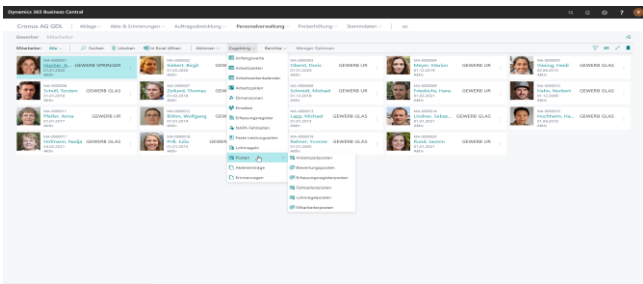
Dynamics 365 Business Central

Cronus AG GDL | Ablage | Akte & Erinnerungen | Auftragsabwicklung | Personalverwaltung | Projektführung | Stammdaten | ...

Bewerber | Mitarbeiter

Mitarbeiter: Alle | Suchen | Löschen | In Excel öffnen | Aktionen | Zugehörig | Berichte | Weniger Optionen

MA-000001
Häufler, Jo...
GEWERB SPRINGER

MA-000002
Siebert, Birgit

MA-000003
Oberst, Doris
GEWERB UR

MA-000004
Meyer, Marion

MA-000005
Vieting, Heidi

MA-000006
Schell, Torsten
GEWERB GLAS

MA-000007
Zeiland, Thomas

MA-000008
Schmidt, Michael
GEWERB UR

MA-000009
Friedrichs, Hans
GEWERB GLAS

MA-000010
Hahn, Norbert
GEWERB GLAS

MA-000011
Pfeifer, Anna
GEWERB UR

MA-000012
Böhm, Wolfgang

MA-000013
Lapp, Michael
GEWERB GLAS

MA-000014
Lindner, Sebas...
GEWERB GLAS

MA-000015
Inochheim, Ha...
GEWERB GLAS

MA-000016
Hofmann, Nadja
GEWERB UR

MA-000017
Frill, Julia

MA-000018
Balinski, Yvonne
GEWERB GLAS

MA-000019
Knoll, Joachim
GEWERB UR

Anfangswerte
Arbeitszeiten
Arbeitszeitenkalender
Arbeitsplätze
Abwesenheiten
Einsätze
Erfassungsregister
NAFA-Verfahren
Reise-Leistungsdaten
Lohnarten
Posten
Abrechnungen
Erinnerungen

Arbeitszeitposten
Bewertungsposten
Erfassungsregisterposten
Zeitkontenposten
Lohnartenposten
Mitarbeiterposten